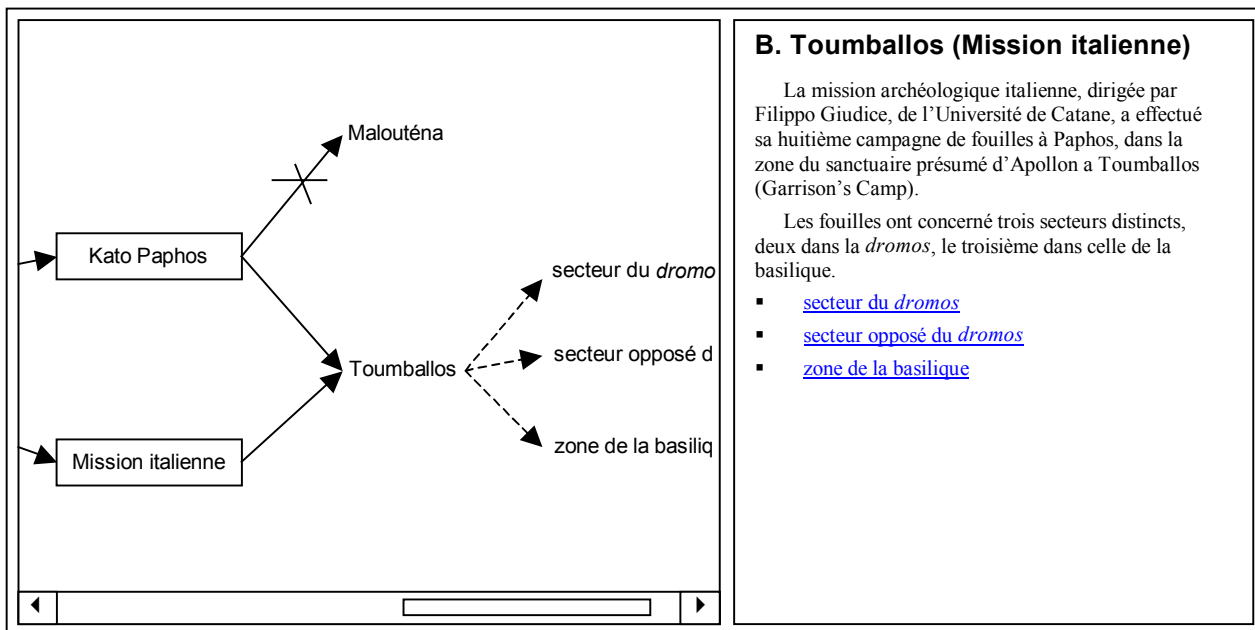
Malouténa

Kato Paphos

secteur du *dromo*

Toumballos

secteur opposé d

Mission italienne

zone de la basiliq

◄ ►

B. Toumballos (Mission italienne)

La mission archéologique italienne, dirigée par Filippo Giudice, de l'Université de Catane, a effectué sa huitième campagne de fouilles à Paphos, dans la zone du sanctuaire présumé d'Apollon a Toumballos (Garrison's Camp).

Les fouilles ont concerné trois secteurs distincts, deux dans la *dromos*, le troisième dans celle de la basilique.

- secteur du *dromos*
- secteur opposé du *dromos*
- zone de la basilique